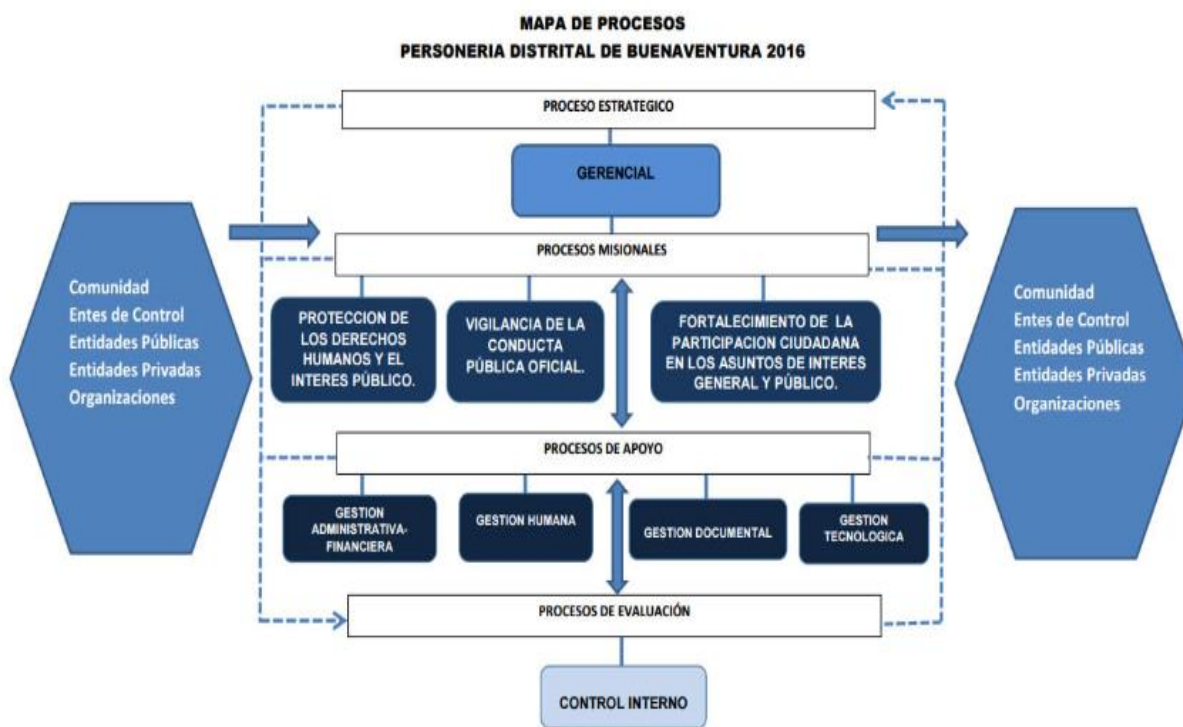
MAPA DE PROCESOS
PERSONERIA DISTRITAL DE BUENAVENTURA 2016

Comunidad
Entes de Control
Entidades Públicas
Entidades Privadas
Organizaciones

PROCESO ESTRATEGICO

GERENCIAL

PROCESOS MISIONALES

PROTECCION DE LOS DERECHOS HUMANOS Y EL INTERES PÚBLICO.

VIGILANCIA DE LA CONDUCTA PÚBLICA OFICIAL.

FORTALECIMIENTO DE LA PARTICIPACION CIUDADANA EN LOS ASUNTOS DE INTERES GENERAL Y PÚBLICO.

PROCESOS DE APOYO

GESTION ADMINISTRATIVA-FINANCIERA

GESTION HUMANA

GESTION DOCUMENTAL

GESTION TECNOLOGICA

PROCESOS DE EVALUACIÓN

CONTROL INTERNO

Comunidad
Entes de Control
Entidades Públicas
Entidades Privadas
Organizaciones